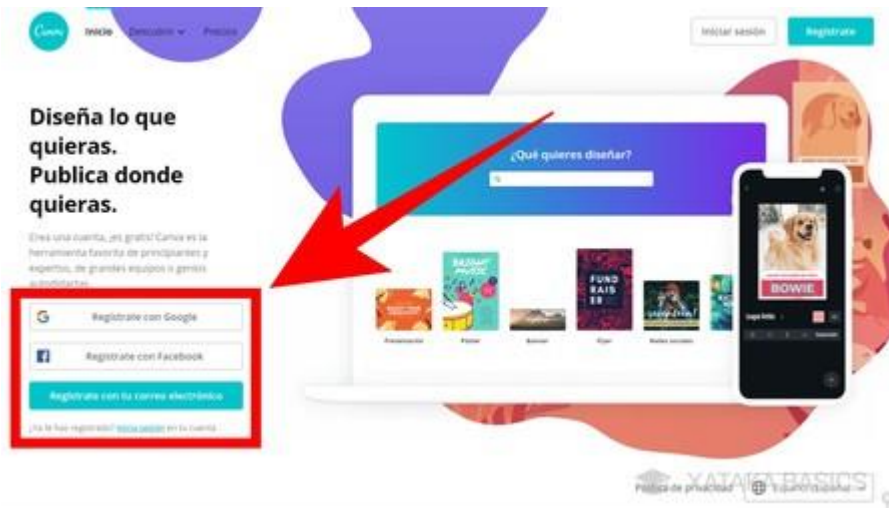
Canva Inicio Descubre Precios

Iniciar sesión Regístrate

Diseña lo que quieras. Publica donde quieras.

Crea una cuenta, ¡es gratis! Canva es la herramienta favorita de principiantes y expertos, de grandes equipos o genios autodidactas.

Regístrate con Google

Regístrate con Facebook

Regístrate con tu correo electrónico

¿Ya te has registrado? Inicia sesión en tu cuenta

¿Qué quieres diseñar?

Presentación Póster Banner Flyer Redes sociales

FUND RAIS ER

BOWIE

Política de privacidad

XATAKA BASICS